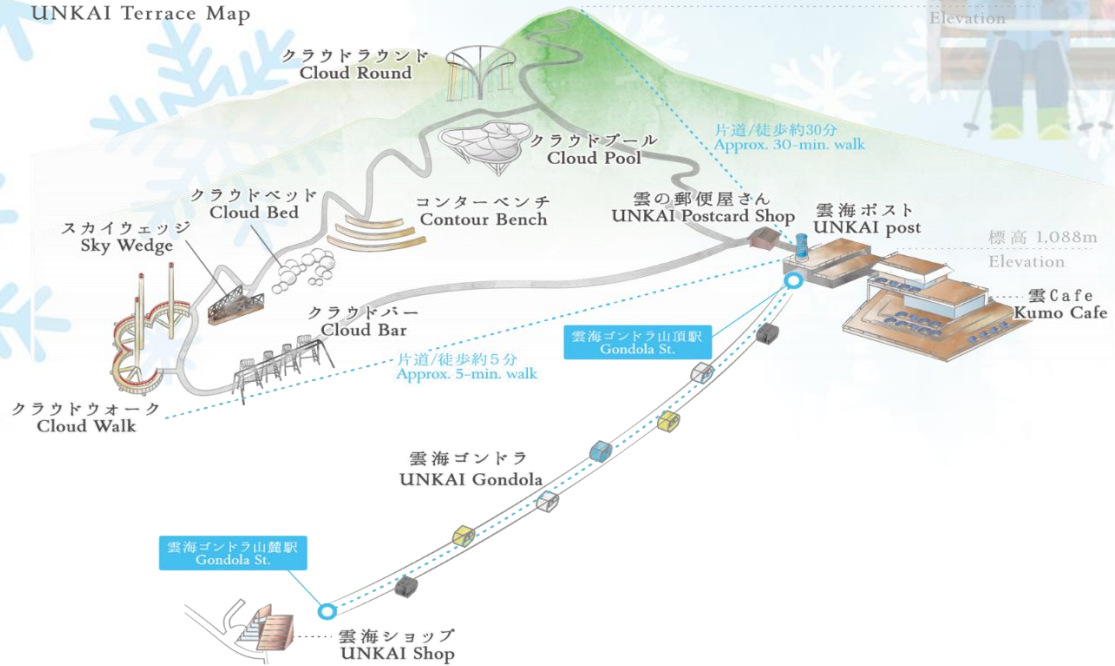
UNKAI Terrace Map

Elevation

クラウドラウンド
Cloud Round

クラウドプール
Cloud Pool

片道/徒歩約30分
Approx. 30-min. walk

クラウドベッド
Cloud Bed

コンターベンチ
Contour Bench

雲の郵便屋さん
UNKAI Postcard Shop

雲海ポスト
UNKAI post

標高 1,088m
Elevation

スカイウェッジ
Sky Wedge

雲Cafe
Kumo Cafe

クラウドバー
Cloud Bar

雲海ゴンドラ山頂駅
Gondola St.

片道/徒歩約５分
Approx. 5-min. walk

クラウドウォーク
Cloud Walk

雲海ゴンドラ
UNKAI Gondola

雲海ゴンドラ山麓駅
Gondola St.

雲海ショップ
UNKAI Shop